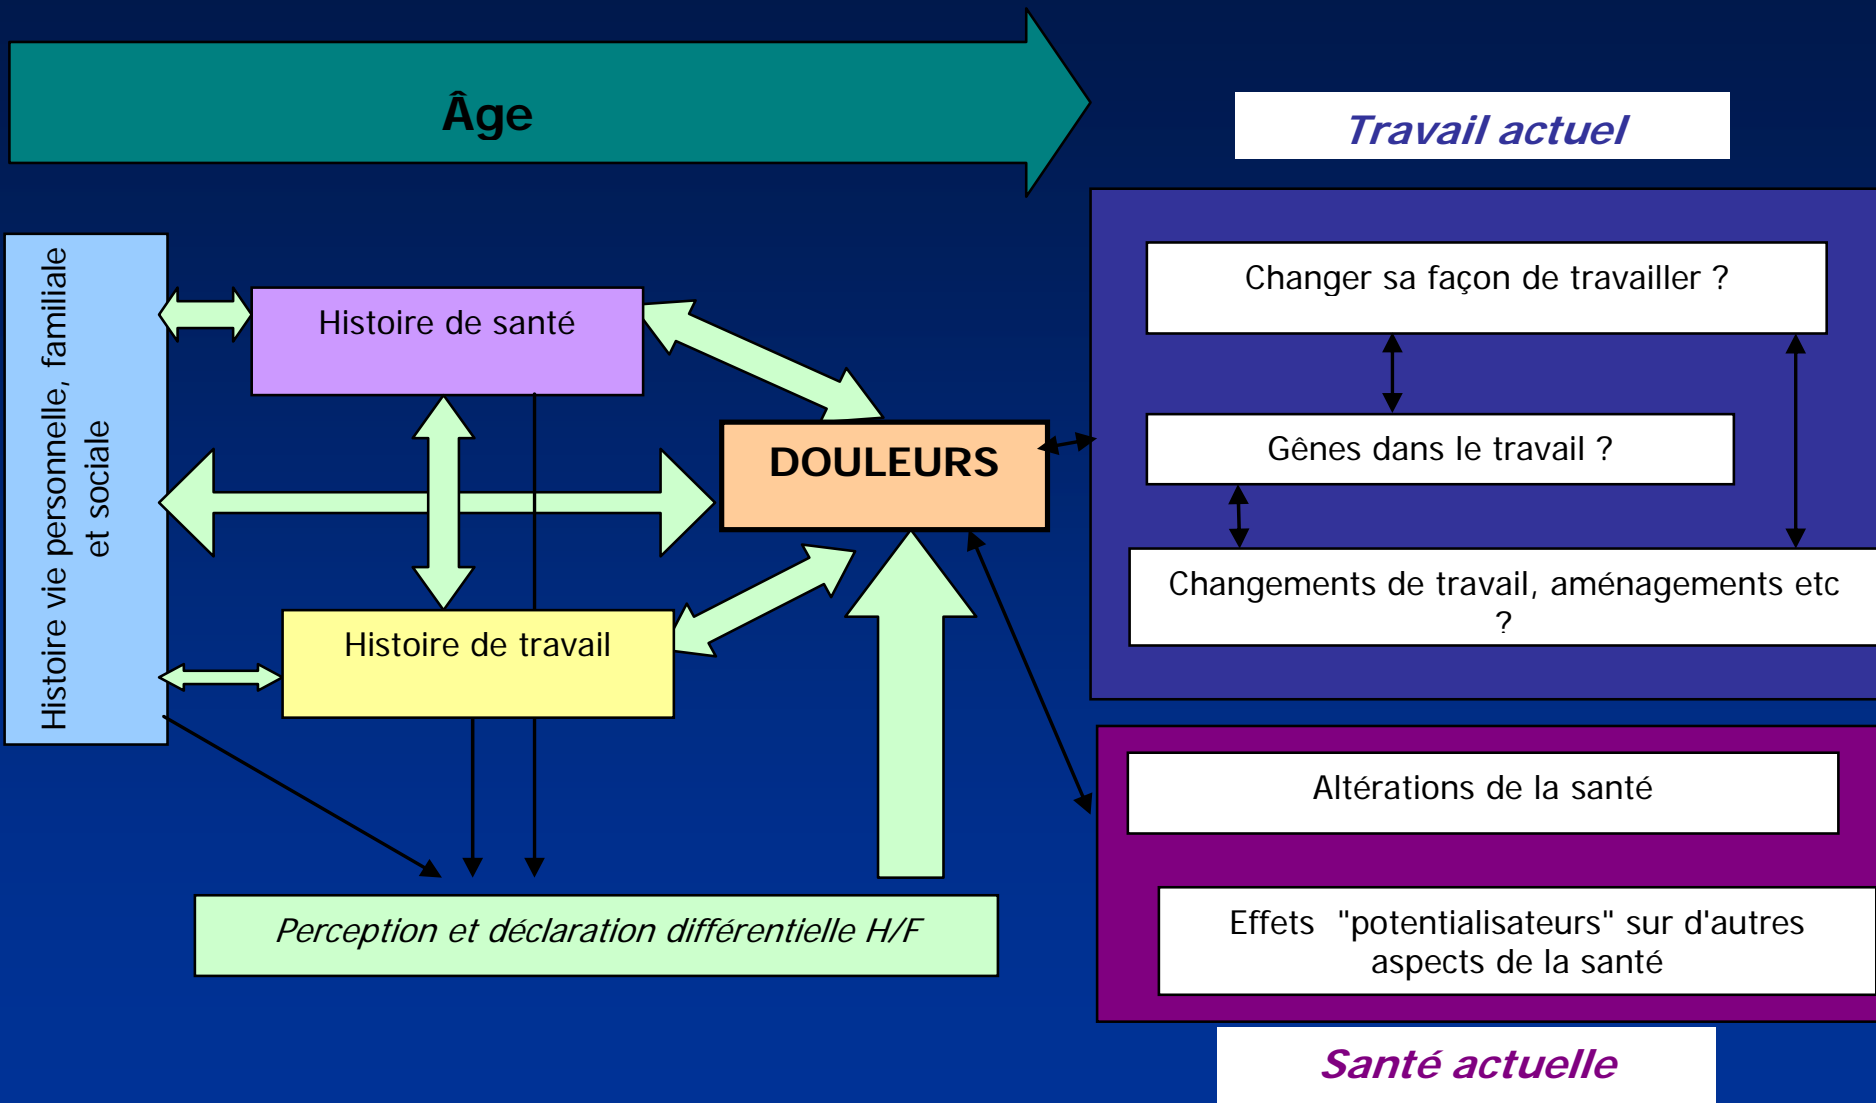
Âge

Travail actuel

Histoire vie personnelle, familiale et sociale

Histoire de santé

DOULEURS

Histoire de travail

Changer sa façon de travailler ?

Gênes dans le travail ?

Changements de travail, aménagements etc ?

Altérations de la santé

Effets "potentialisateurs" sur d'autres aspects de la santé

Perception et déclaration différentielle H/F

Santé actuelle